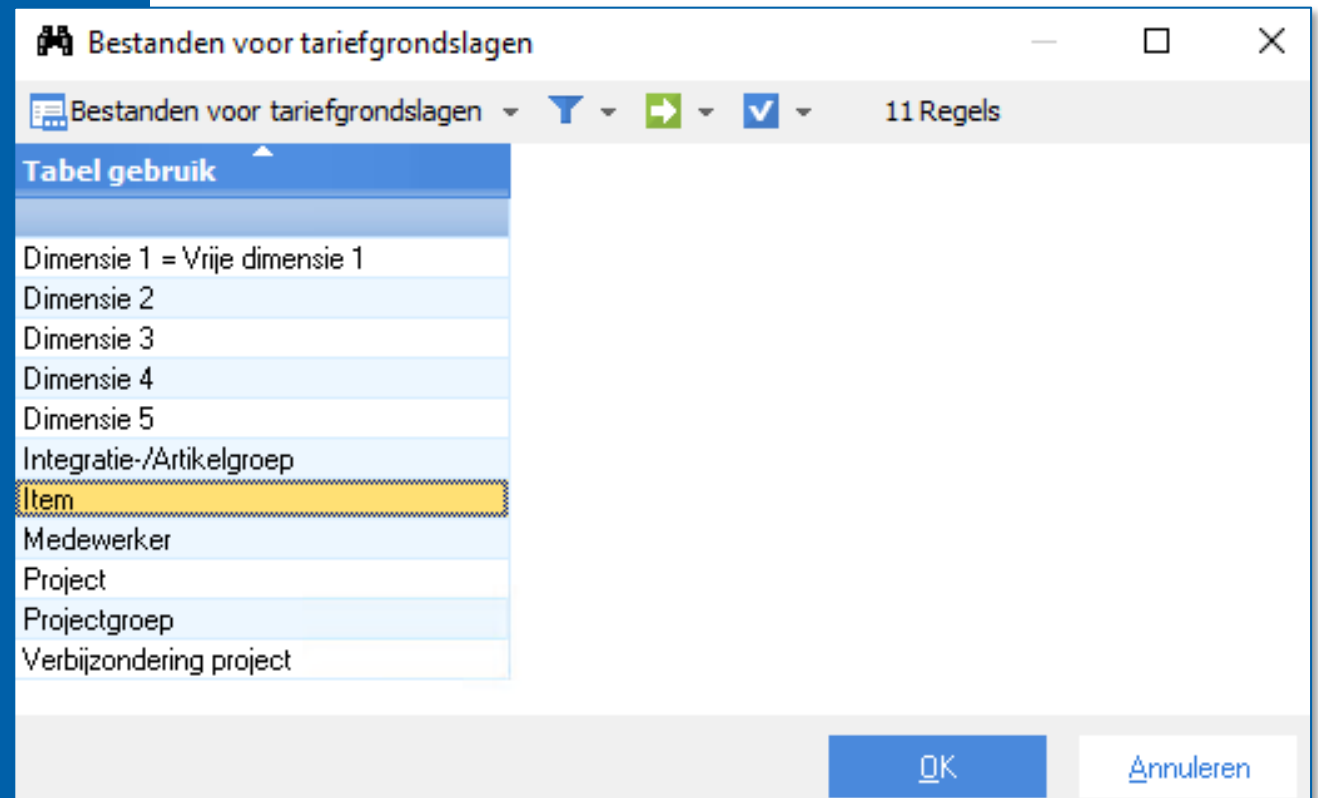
Bestanden voor tariefgrondslagen

Bestanden voor tariefgrondslagen

11 Regels

| Tabel gebruik |
|---|
| |
| Dimensie 1 = Vrije dimensie 1 |
| Dimensie 2 |
| Dimensie 3 |
| Dimensie 4 |
| Dimensie 5 |
| Integratie-/Artikelgroep |
| Item |
| Medewerker |
| Project |
| Projectgroep |
| Verbijzondering project |

OK

Annuleren